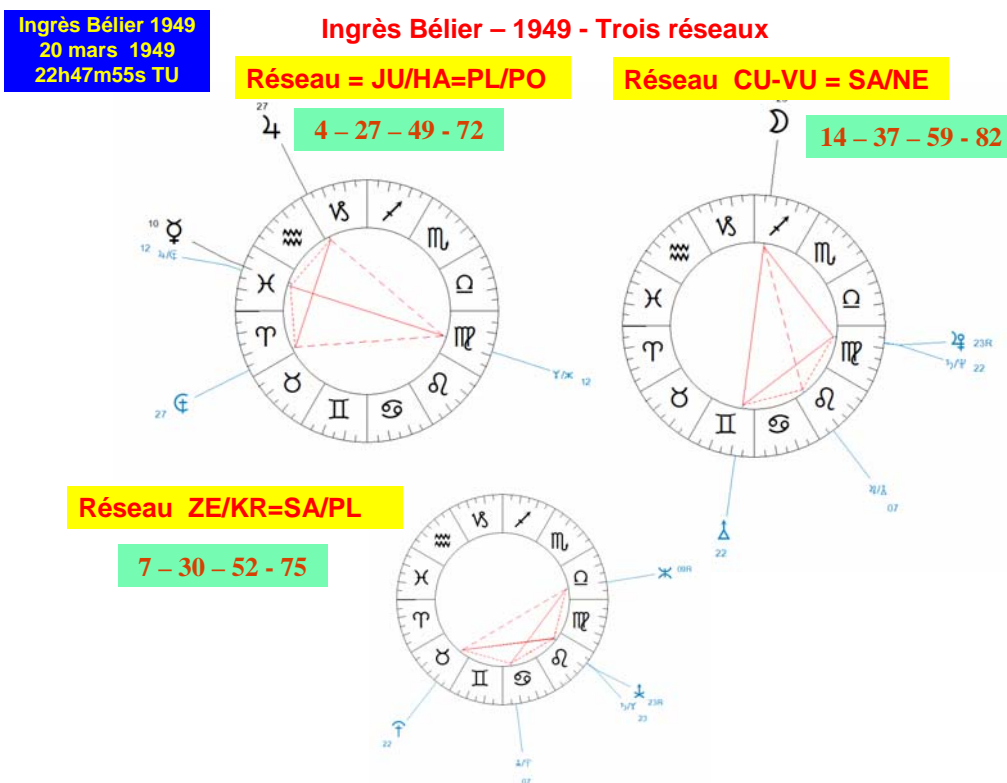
Ingrès Bélier 1949
20 mars 1949
22h47m55s TU

Ingrès Bélier – 1949 - Trois réseaux

Réseau = JU/HA=PL/PO

4 – 27 – 49 - 72

Réseau CU-VU = SA/NE

14 – 37 – 59 - 82

Réseau ZE/KR=SA/PL

7 – 30 – 52 - 75

27
10
12
27
12
23R
22
07
22
00R
23R
23
22
07